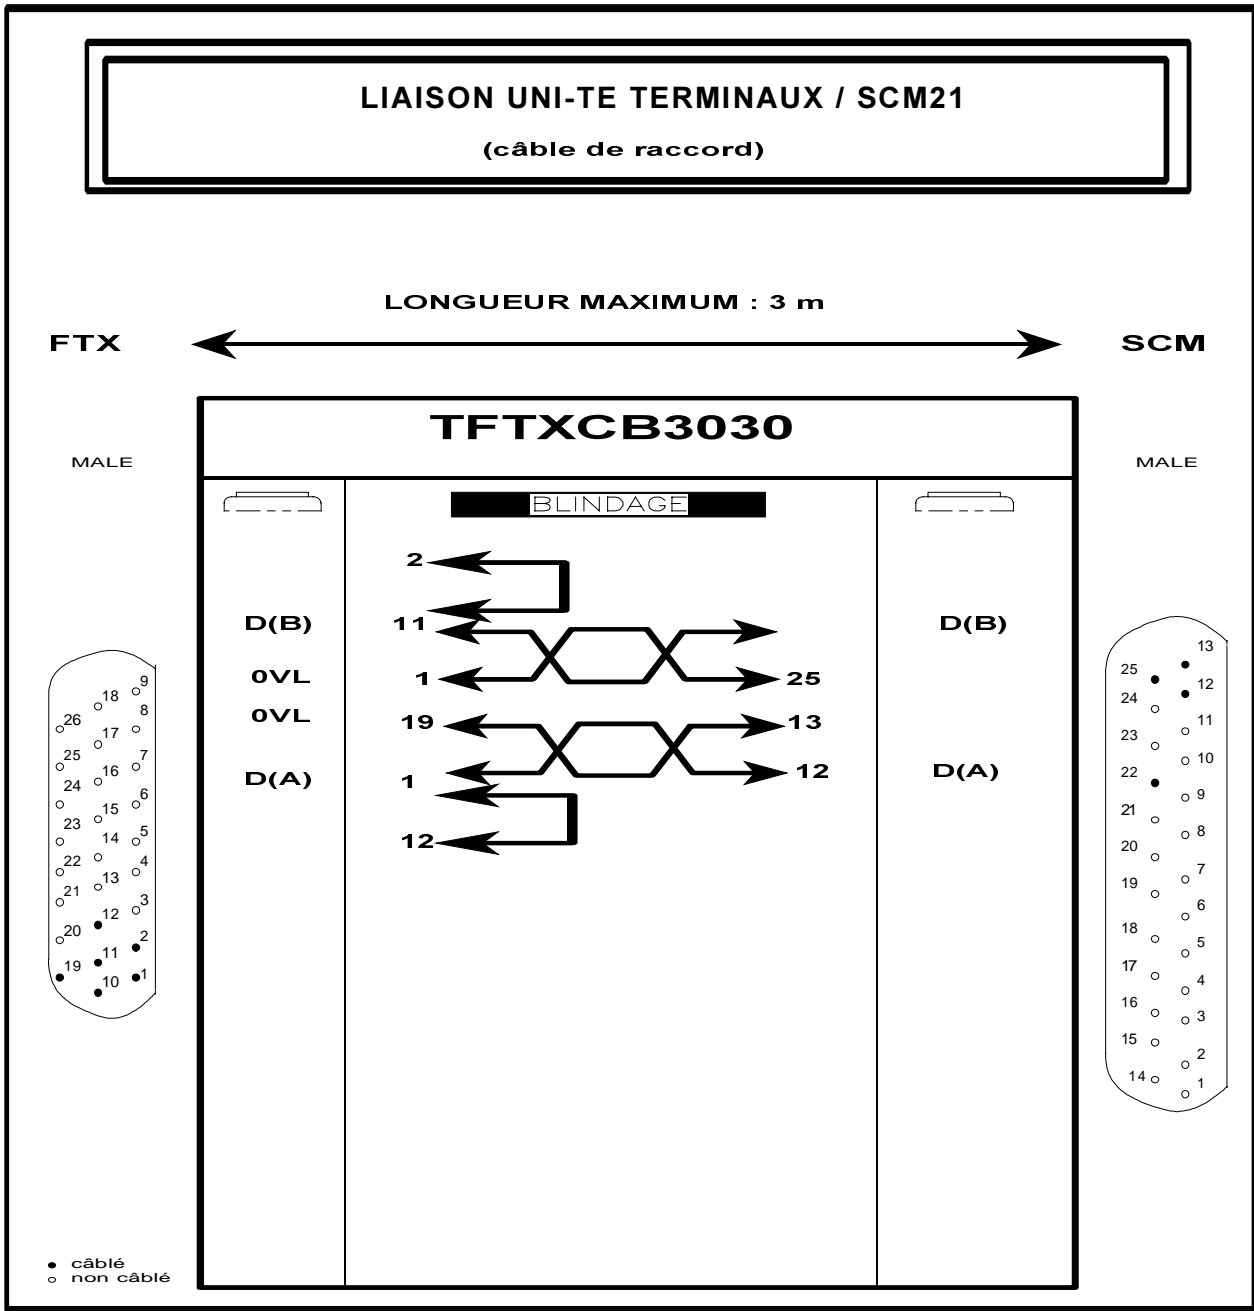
LIAISON UNI-TE TERMINAUX / SCM21

(câble de raccord)

LONGUEUR MAXIMUM : 3 m

FTX

SCM

TFTXCB3030

MALE

MALE

BLINDAGE

2

D(B)

11

D(B)

0VL

1

25

0VL

19

13

D(A)

1

12

D(A)

12

9
18
8
26
17
7
25
16
24
6
15
23
5
14
22
4
13
21
3
12
20
2
11
19
1
10

13
25
12
24
11
23
10
22
9
21
8
20
7
19
6
18
5
17
4
16
3
15
2
14
1

câblé
non câblé